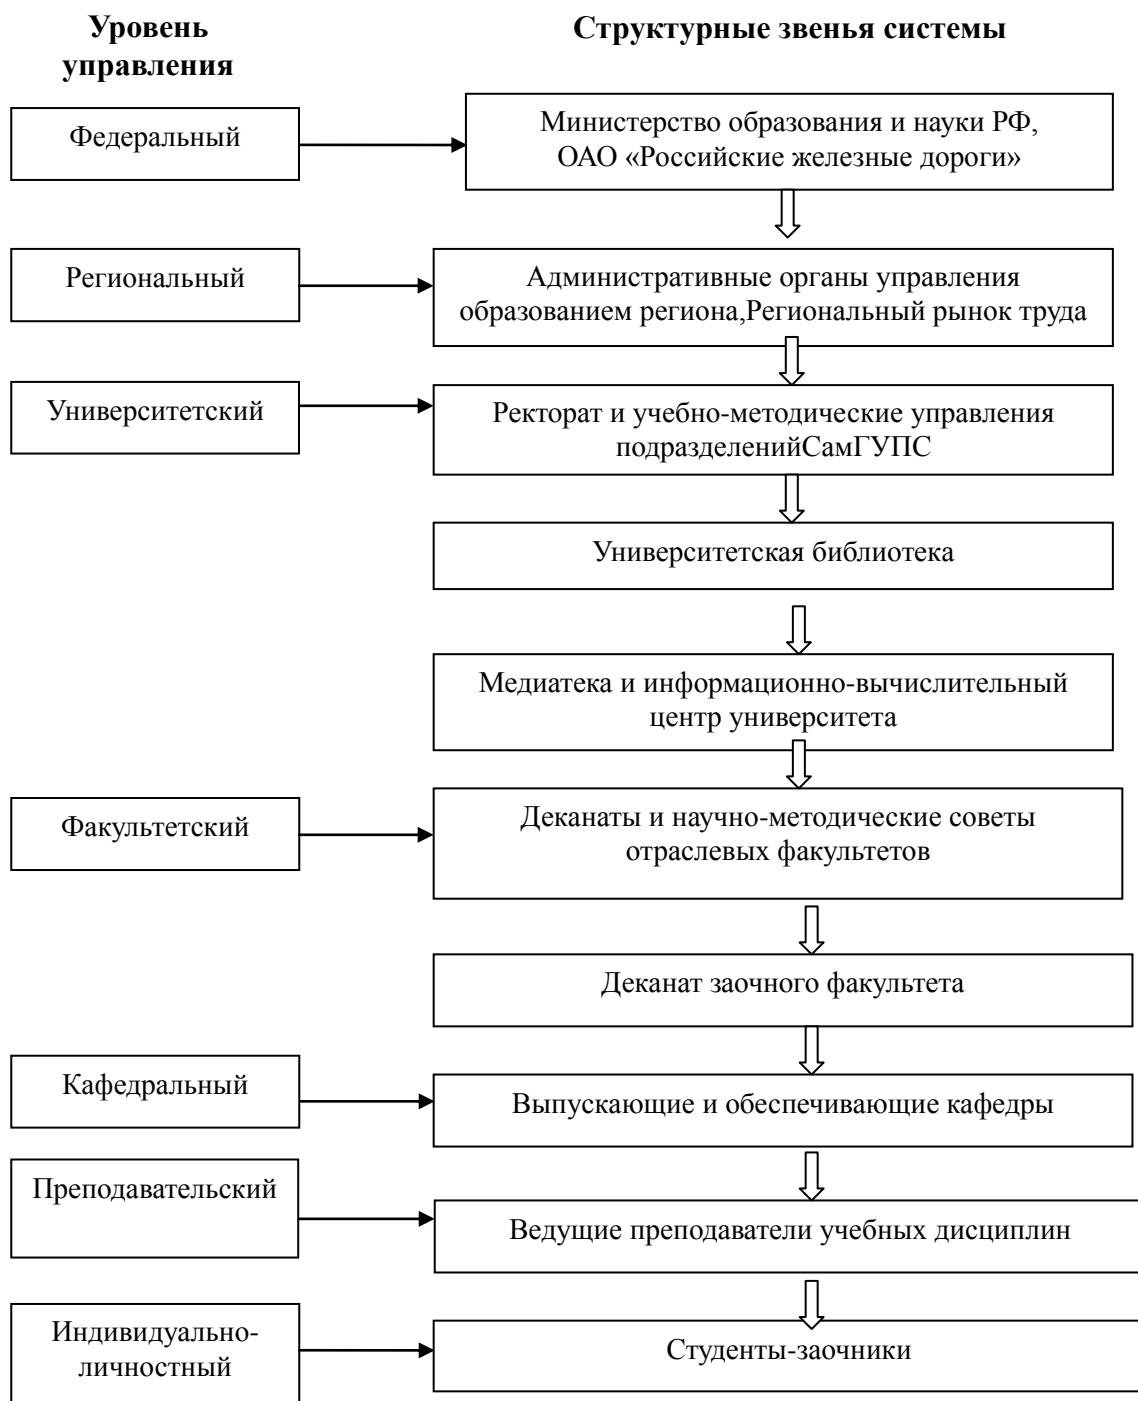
Уровень управления

Структурные звенья системы

Федеральный

Министерство образования и науки РФ, ОАО «Российские железные дороги»

Региональный

Административные органы управления образованием региона,Региональный рынок труда

Университетский

Ректорат и учебно-методические управления подразделенийСамГУПС

Университетская библиотека

Медиатека и информационно-вычислительный центр университета

Факультетский

Деканаты и научно-методические советы отраслевых факультетов

Деканат заочного факультета

Кафедральный

Выпускающие и обеспечивающие кафедры

Преподавательский

Ведущие преподаватели учебных дисциплин

Индивидуально-личностный

Студенты-заочники